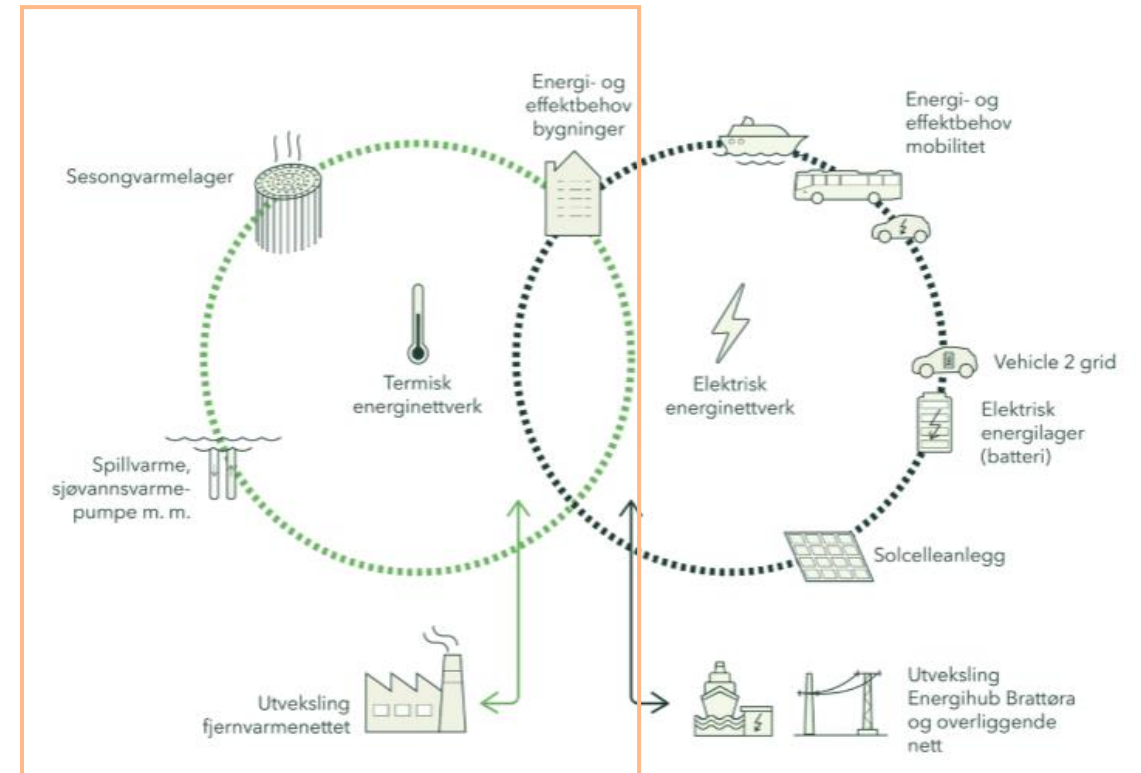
Energi- og effektbehov bygninger

Energi- og effektbehov mobilitet

Sesongvarmelager

Termisk energinettverk

Elektrisk energinettverk

Vehicle 2 grid

Elektrisk energilager (batteri)

Spillvarme, sjøvannsvarmepumpe m. m.

Solcelleanlegg

Utveksling fjernvarmenettet

Utveksling Energihub Brattøra og overliggende nett